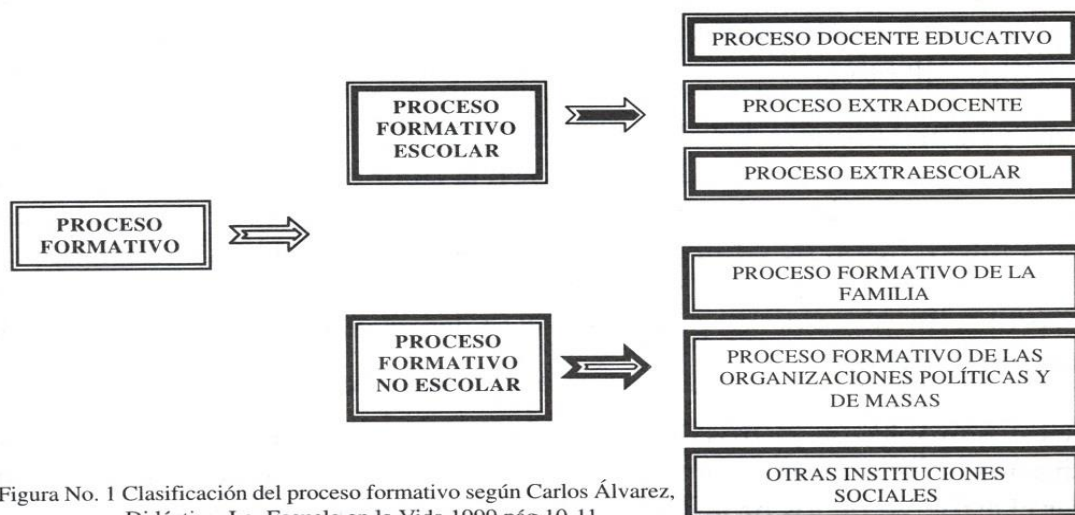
PROCESO DOCENTE EDUCATIVO

PROCESO FORMATIVO ESCOLAR

PROCESO EXTRADOCENTE

PROCESO EXTRAESCOLAR

PROCESO FORMATIVO

PROCESO FORMATIVO DE LA FAMILIA

PROCESO FORMATIVO NO ESCOLAR

PROCESO FORMATIVO DE LAS ORGANIZACIONES POLÍTICAS Y DE MASAS

OTRAS INSTITUCIONES SOCIALES

Figura No. 1 Clasificación del proceso formativo según Carlos Álvarez, Didáctica. La Escuela en la Vida 1999 pág 10-11